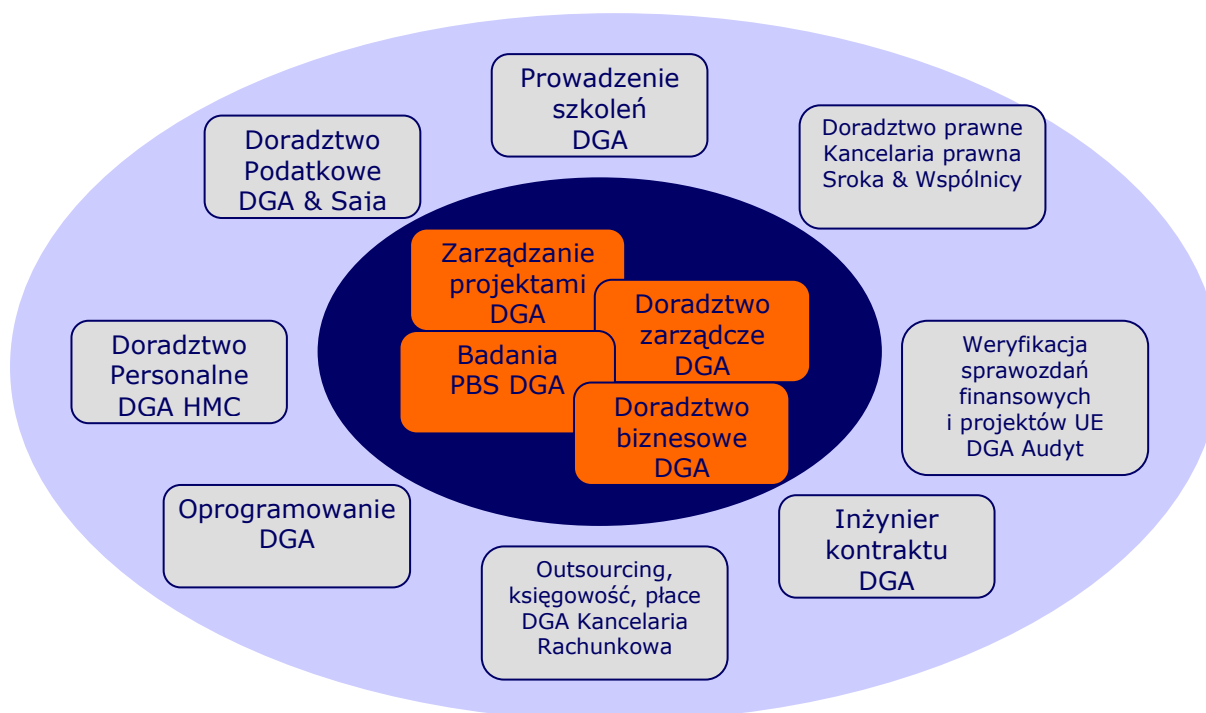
Prowadzenie szkoleń DGA

Doradztwo Podatkowe DGA & Saja

Doradztwo prawne Kancelaria prawna Sroka & Wspólnicy

Zarządzanie projektami DGA

Doradztwo zarządcze DGA

Badania PBS DGA

Doradztwo biznesowe DGA

Doradztwo Personalne DGA HMC

Weryfikacja sprawozdań finansowych i projektów UE DGA Audyt

Oprogramowanie DGA

Inżynier kontraktu DGA

Outsourcing, księgowość, płace DGA Kancelaria Rachunkowa